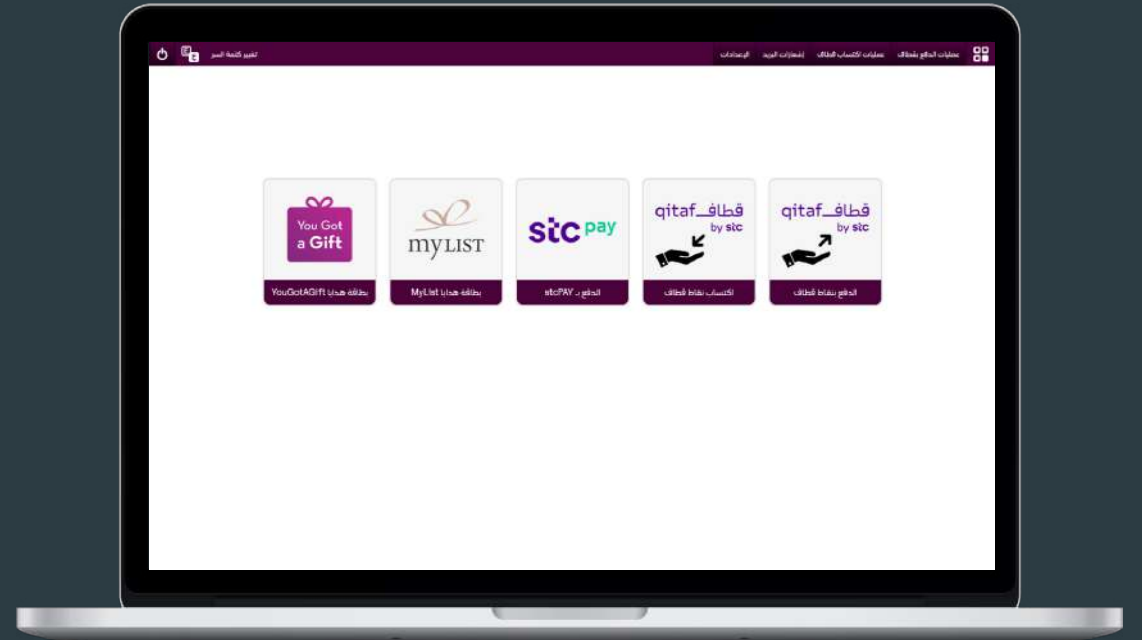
عمليات الدفع بقطاف عمليات اكتساب قطاف إشعارات البريد الإعدادات

تغيير كلمة السر

qitaf قطاف by stc
الدفع بنقاط قطاف

qitaf قطاف by stc
اكتساب نقاط قطاف

stc pay
الدفع بـ stcPAY

myLIST
بطاقة هدايا MyList

You Got a Gift
بطاقة هدايا YouGotAGift